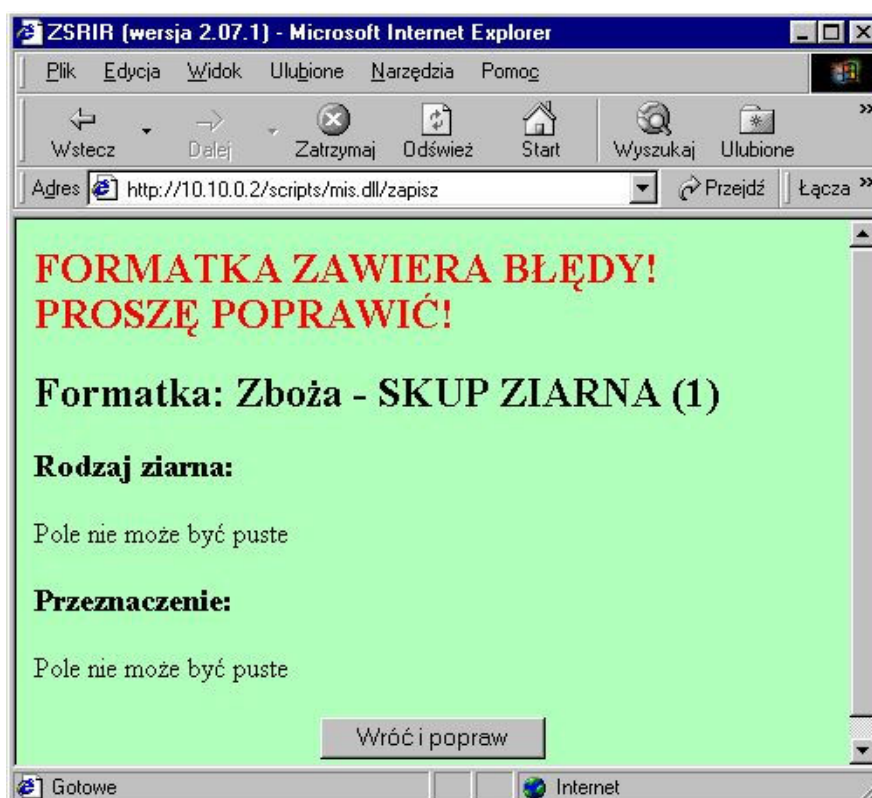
ZSRIR (wersja 2.07.1) - Microsoft Internet Explorer

Plik Edycja Widok Ulubione Narzędzia Pomoc

Wstecz Dalej Zatrzymaj Odśwież Start Wyszukaj Ulubione

Adres http://10.10.0.2/scripts/mis.dll/zapisz Przejdź Łącza

FORMATKA ZAWIERA BŁĘDY! PROSZĘ POPRAWIĆ!

Formatka: Zboża - SKUP ZIARNA (1)

Rodzaj ziarna:

Pole nie może być puste

Przeznaczenie:

Pole nie może być puste

Wróć i popraw

Gotowe

Internet